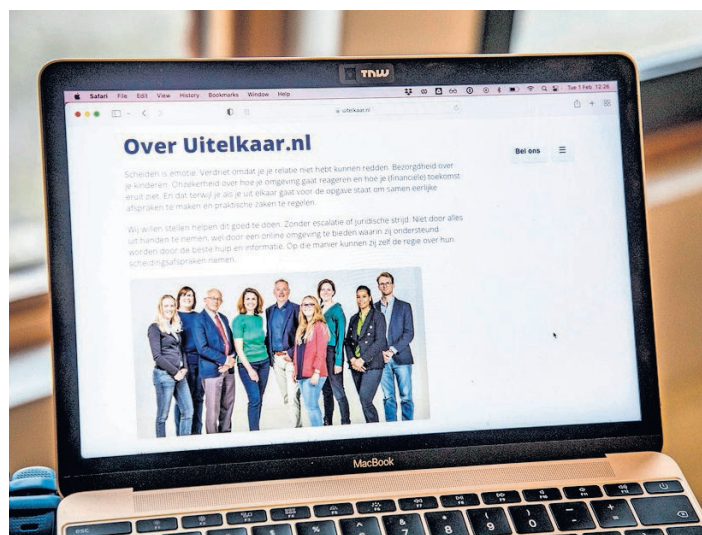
TNW

Safari File Edit View History Bookmarks Window Help

Tue 1 Feb 12:26

uitelkaar.nl

Over Uitelkaar.nl

Bel ons

Scheiden is emotie. Verdriet omdat je je relatie niet hebt kunnen redden. Bezorgdheid over je kinderen. Onzekerheid over hoe je omgeving gaat reageren en hoe je (financiële) toekomst eruit ziet. En dat terwijl je als je uit elkaar gaat voor de opgave staat om samen eerlijke afspraken te maken en praktische zaken te regelen.

Wij willen stellen helpen dit goed te doen. Zonder escalatie of juridische strijd. Niet door alles uit handen te nemen, wel door een online omgeving te bieden waarin zij ondersteund worden door de beste hulp en informatie. Op die manier kunnen zij zelf de regie over hun scheidingsafspraken nemen.

MacBook

esc